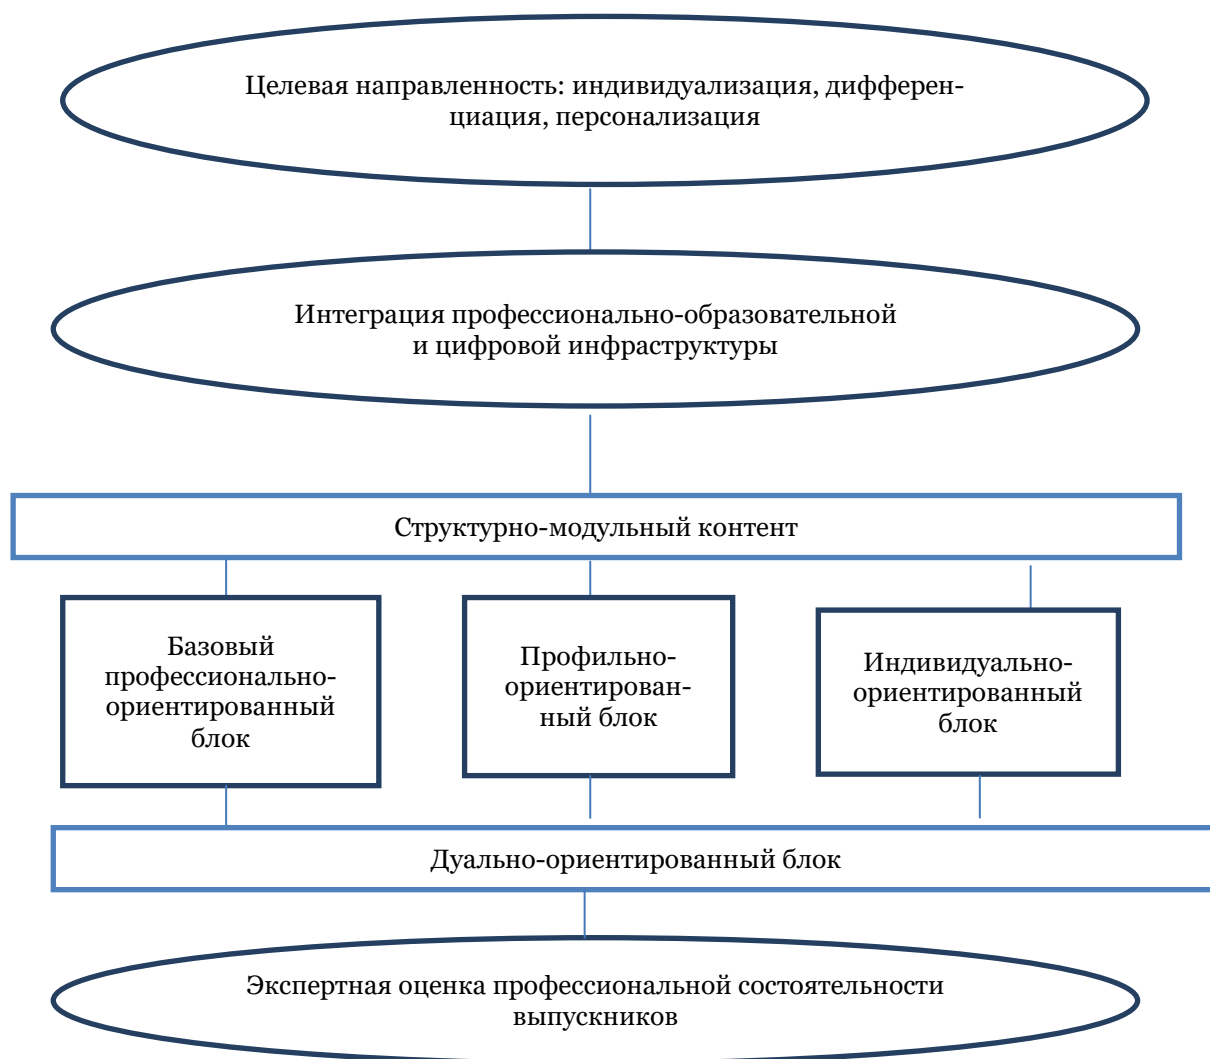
Целевая направленность: индивидуализация, дифференциация, персонализация

Интеграция профессионально-образовательной и цифровой инфраструктуры

Структурно-модульный контент

Базовый профессионально-ориентированный блок

Профильно-ориентированный блок

Индивидуально-ориентированный блок

Дуально-ориентированный блок

Экспертная оценка профессиональной состоятельности выпускников